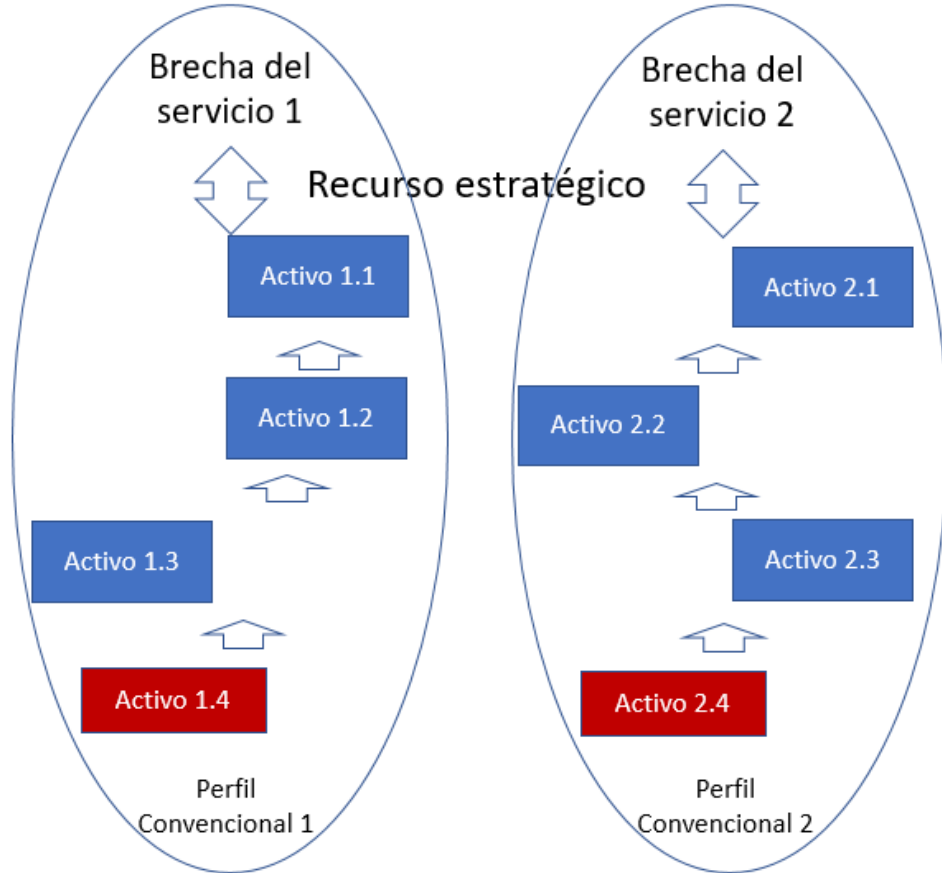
Brecha del servicio 1

Brecha del servicio 2

Recurso estratégico

Activo 1.1

Activo 1.2

Activo 1.3

Activo 1.4

Perfil Convencional 1

Activo 2.1

Activo 2.2

Activo 2.3

Activo 2.4

Perfil Convencional 2